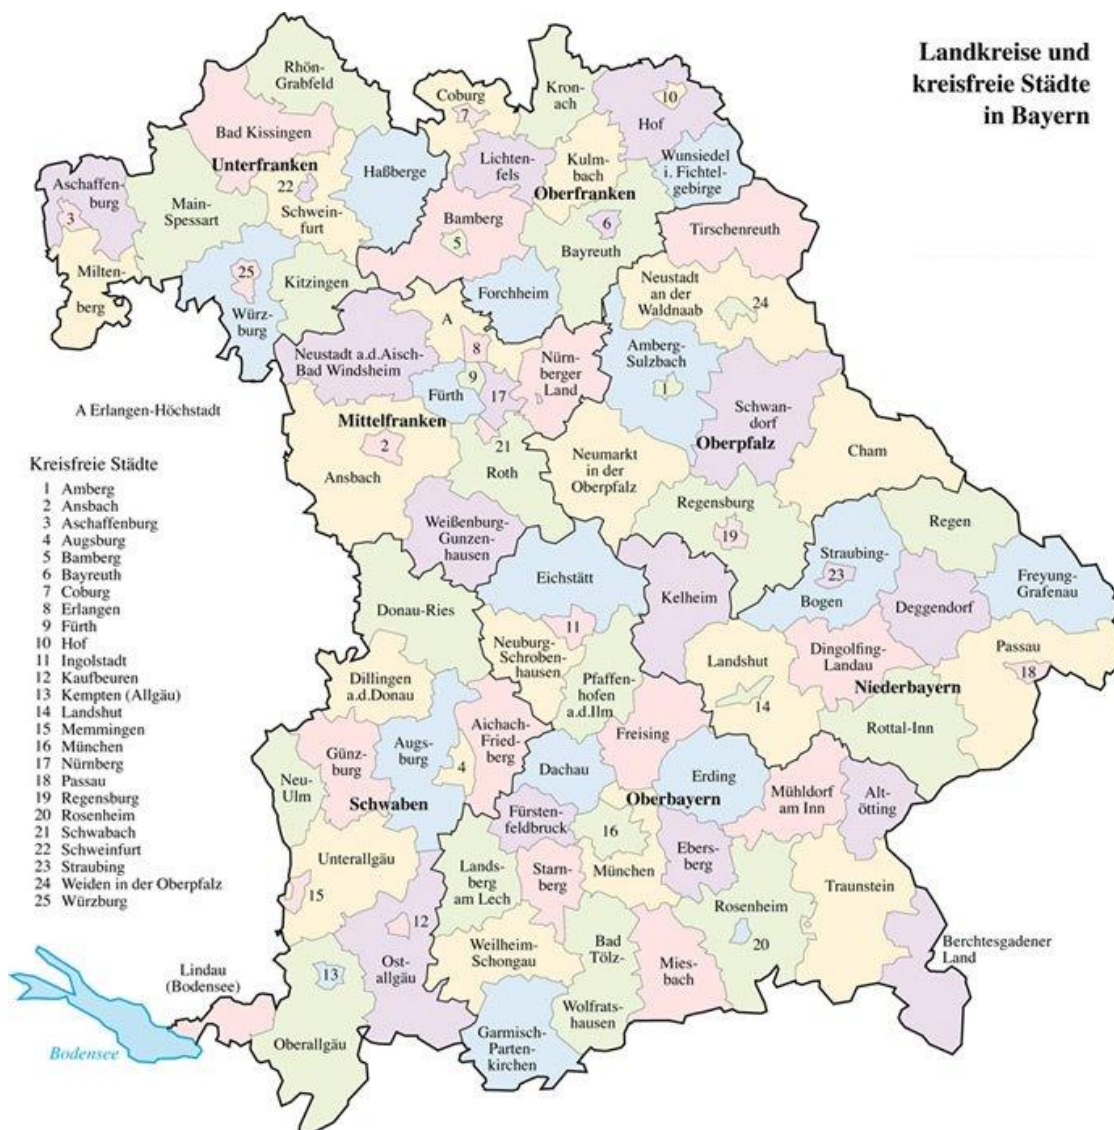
Landkreise und kreisfreie Städte in Bayern

Rhön-Grabfeld
Coburg
7
Kronach
10
Hof
Bad Kissingen
Unterfranken
22
Haßberge
Lichtenfels
Kulmbach
Oberfranken
Wunsiedel i. Fichtelgebirge
Aschaffenburg
3
Main-Spessart
Schweinfurt
Bamberg
5
6
Bayreuth
Tirschenreuth
Miltenberg
25
Würzburg
Kitzingen
Forchheim
Neustadt an der Waldnaab
24
A
8
Neustadt a.d.Aisch-Bad Windsheim
9
Fürth
17
Nürnberger Land
Amberg-Sulzbach
1
A Erlangen-Höchstadt
Mittelfranken
2
Ansbach
21
Roth
Neumarkt in der Oberpfalz
Schwandorf
Oberpfalz
Cham

Kreisfreie Städte
1 Amberg
2 Ansbach
3 Aschaffenburg
4 Augsburg
5 Bamberg
6 Bayreuth
7 Coburg
8 Erlangen
9 Fürth
10 Hof
11 Ingolstadt
12 Kaufbeuren
13 Kempten (Allgäu)
14 Landshut
15 Memmingen
16 München
17 Nürnberg
18 Passau
19 Regensburg
20 Rosenheim
21 Schwabach
22 Schweinfurt
23 Straubing
24 Weiden in der Oberpfalz
25 Würzburg

Regensburg
19
Regen
Weißenburg-Gunzenhausen
Straubing-
23
Bogen
Freyung-Grafenau
Eichstätt
Kelheim
Deggendorf
Donau-Ries
11
Neuburg-Schrobenhausen
Pfaffenhofen a.d.Ilm
Landshut
Dingolfing-Landau
Passau
18
Niederbayern
Dillingen a.d.Donau
14
Rottal-Inn
Günzburg
Augsburg
4
Aichach-Friedberg
Freising
Neu-Ulm
Dachau
Erding
Mühldorf am Inn
Altötting
Schwaben
Oberbayern
Fürstenfeldbruck
16
Ebersberg
Unterallgäu
15
Landsberg am Lech
Starnberg
München
Traunstein
12
Rosenheim
20
Weilheim-Schongau
Bad Tölz-
Miesbach
Berchtesgadener Land
Lindau (Bodensee)
13
Ostallgäu
Wolfratshausen
Bodensee
Oberallgäu
Garmisch-Partenkirchen